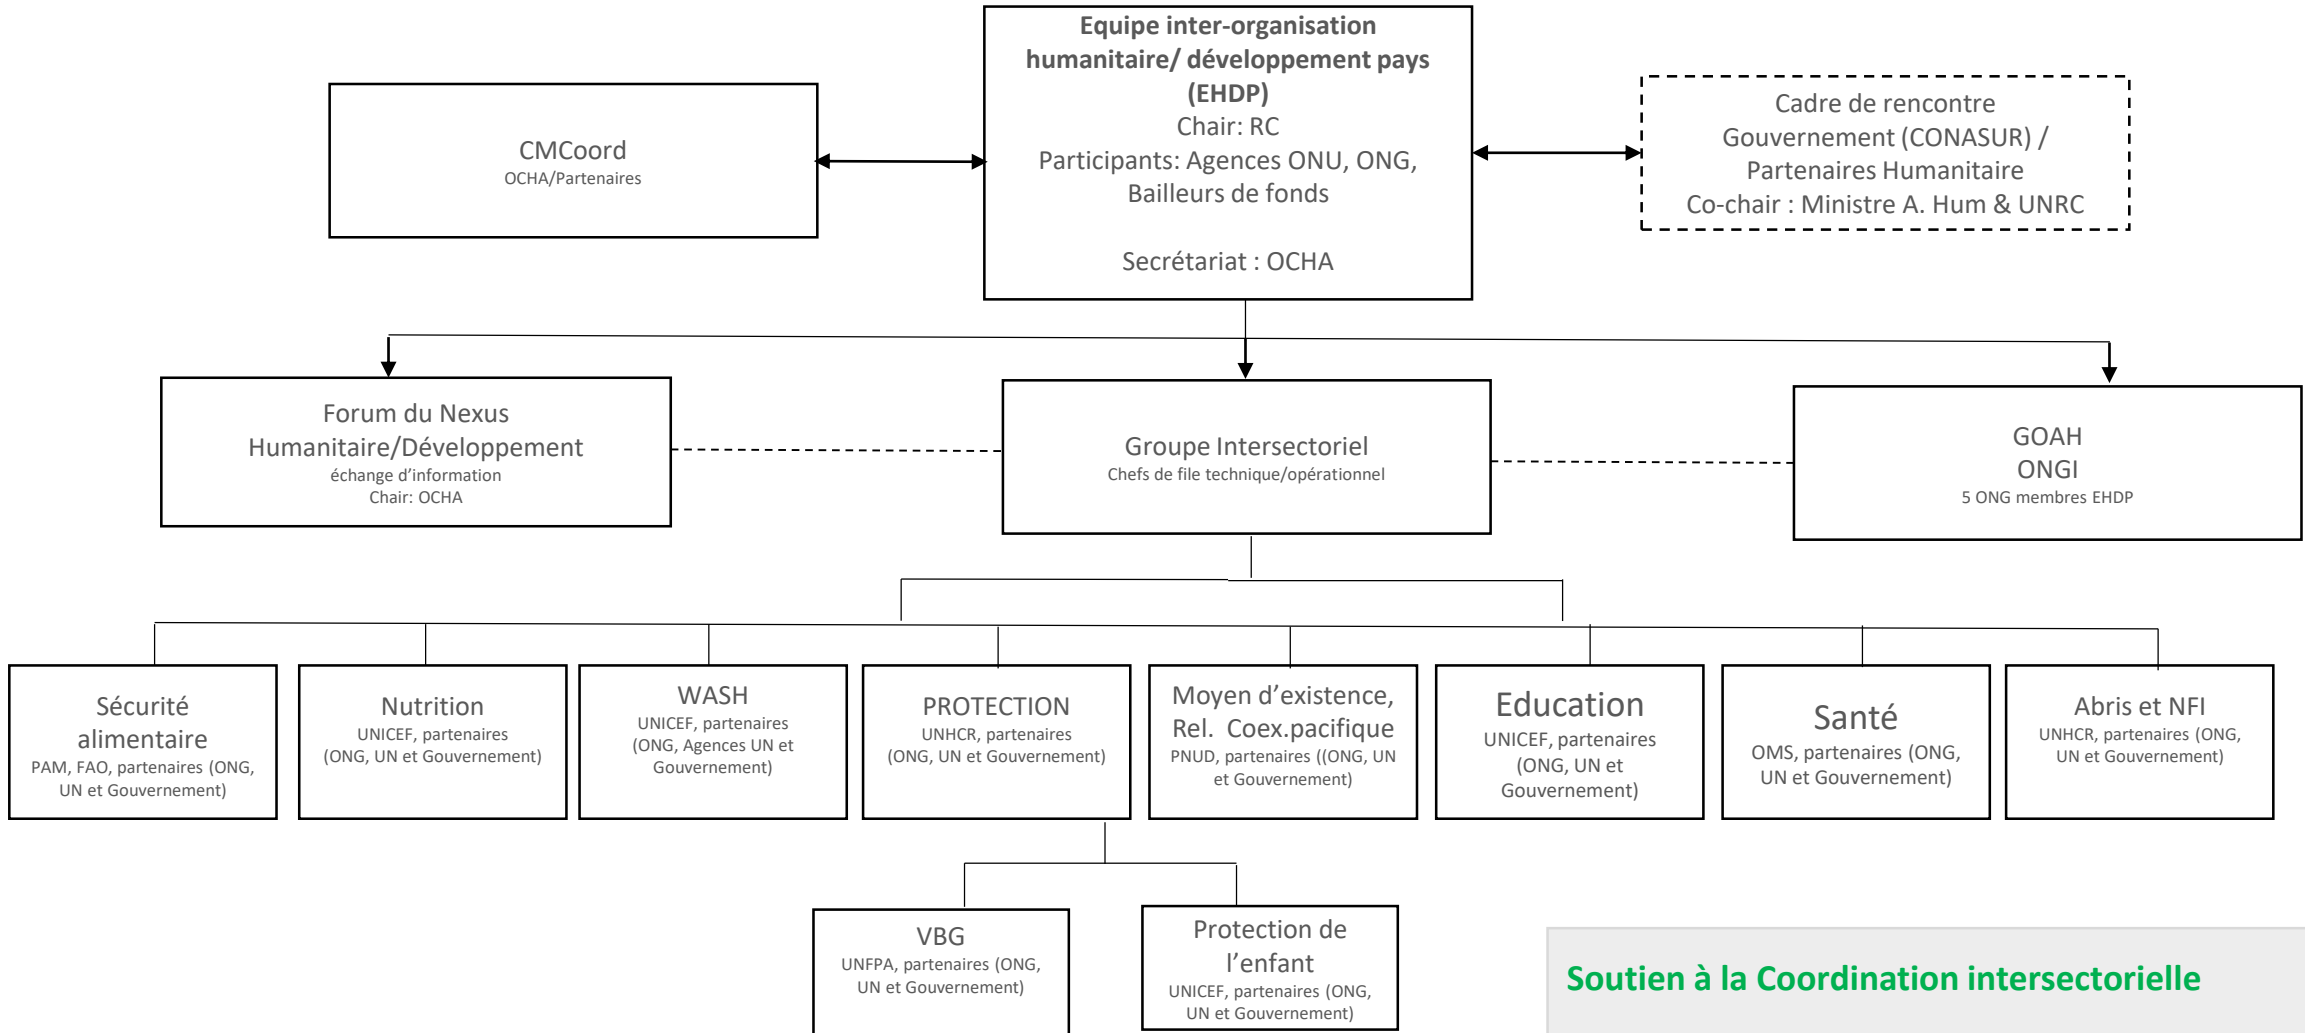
CMCoord
OCHA/Partenaires

Equipe inter-organisation humanitaire/ développement pays (EHDP)
Chair: RC
Participants: Agences ONU, ONG, Bailleurs de fonds

Secrétariat : OCHA

Cadre de rencontre Gouvernement (CONASUR) / Partenaires Humanitaire
Co-chair : Ministre A. Hum & UNRC

Forum du Nexus Humanitaire/Développement
échange d'information
Chair: OCHA

Groupe Intersectoriel
Chefs de file technique/opérationnel

GOAH
ONGI
5 ONG membres EHDP

Sécurité alimentaire
PAM, FAO, partenaires (ONG, UN et Gouvernement)

Nutrition
UNICEF, partenaires (ONG, UN et Gouvernement)

WASH
UNICEF, partenaires (ONG, Agences UN et Gouvernement)

PROTECTION
UNHCR, partenaires (ONG, UN et Gouvernement)

Moyen d'existence, Rel. Coex.pacifique
PNUD, partenaires ((ONG, UN et Gouvernement)

Education
UNICEF, partenaires (ONG, UN et Gouvernement)

Santé
OMS, partenaires (ONG, UN et Gouvernement)

Abris et NFI
UNHCR, partenaires (ONG, UN et Gouvernement)

VBG
UNFPA, partenaires (ONG, UN et Gouvernement)

Protection de l'enfant
UNICEF, partenaires (ONG, UN et Gouvernement)

Soutien à la Coordination intersectorielle